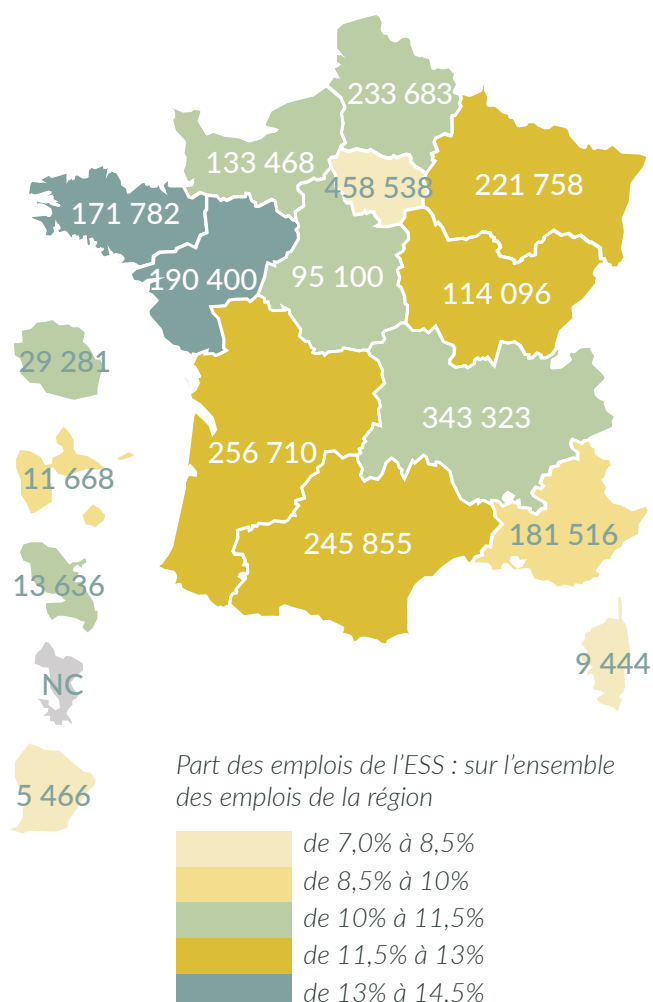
233 683
133 468
458 538
221 758
171 782
190 400
95 100
114 096
29 281
343 323
256 710
11 668
181 516
245 855
13 636
9 444
NC
5 466

Part des emplois de l'ESS : sur l'ensemble des emplois de la région

de 7,0% à 8,5%
de 8,5% à 10%
de 10% à 11,5%
de 11,5% à 13%
de 13% à 14,5%